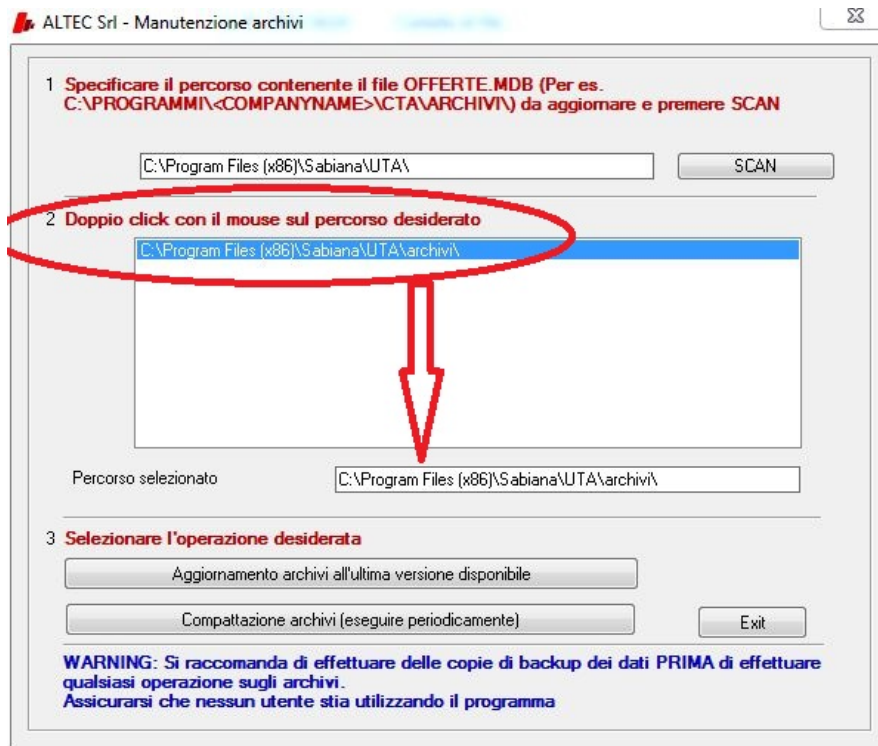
ALTEC Srl - Manutenzione archivi

1 Specificare il percorso contenente il file OFFERTE.MDB (Per es. C:\PROGRAMMI\<COMPANYNAME>\CTA\ARCHIVI\) da aggiornare e premere SCAN

C:\Program Files (x86)\Sabiana\UTA\

SCAN

2 Doppio click con il mouse sul percorso desiderato

C:\Program Files (x86)\Sabiana\UTA\archivi\

Percorso selezionato

C:\Program Files (x86)\Sabiana\UTA\archivi\

3 Selezionare l'operazione desiderata

Aggiornamento archivi all'ultima versione disponibile

Compattazione archivi (eseguire periodicamente)

Exit

WARNING: Si raccomanda di effettuare delle copie di backup dei dati PRIMA di effettuare qualsiasi operazione sugli archivi.
Assicurarsi che nessun utente stia utilizzando il programma